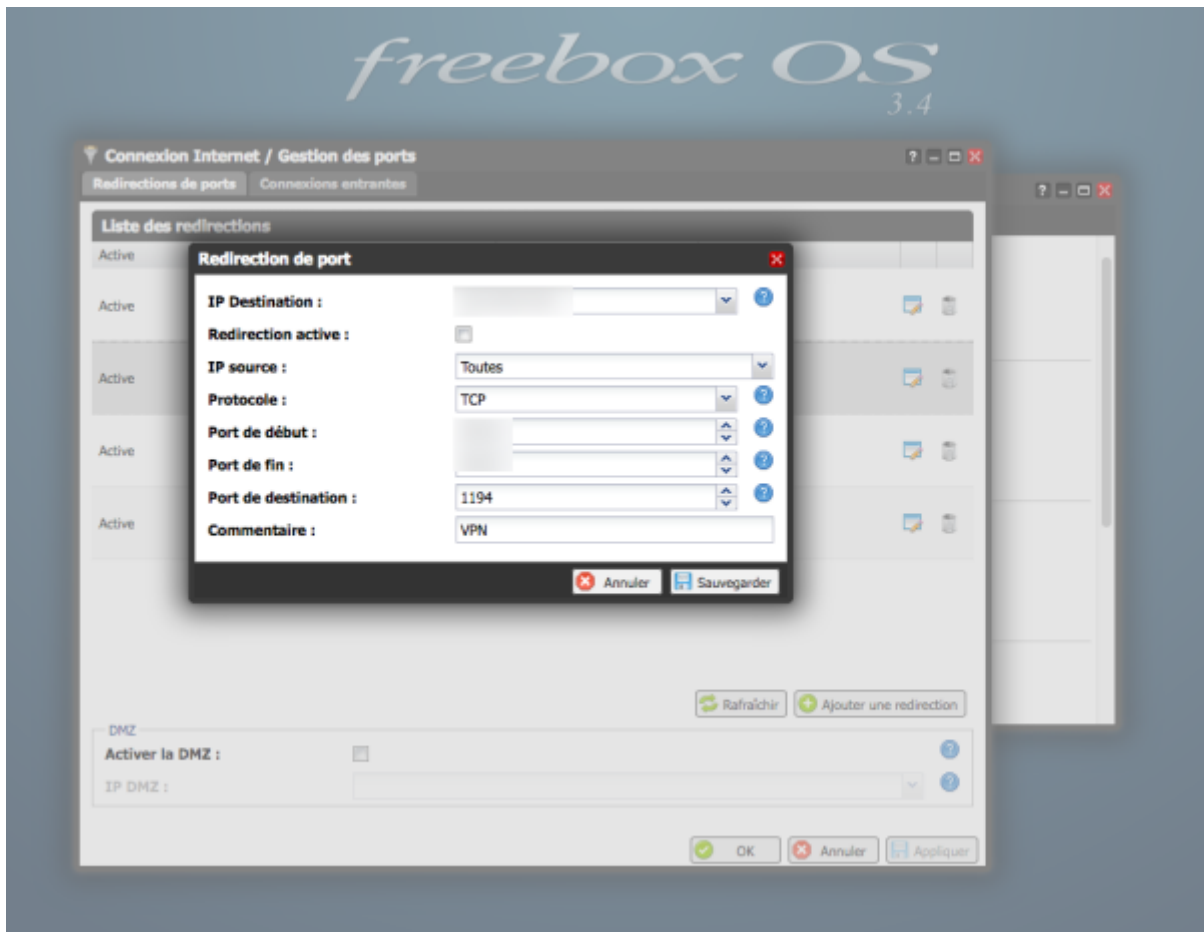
freebox OS
3.4

Connexion Internet / Gestion des ports

Redirections de ports | Connexions entrantes

Liste des redirections

Active

Active

Active

Active

Active

Redirection de port

IP Destination : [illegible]

Redirection active :

IP source : Toutes

Protocole : TCP

Port de début : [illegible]

Port de fin : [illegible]

Port de destination : 1194

Commentaire : VPN

Annuler | Sauvegarder

Rafraîchir | Ajouter une redirection

DMZ

Activer la DMZ :

IP DMZ :

OK | Annuler | Appliquer